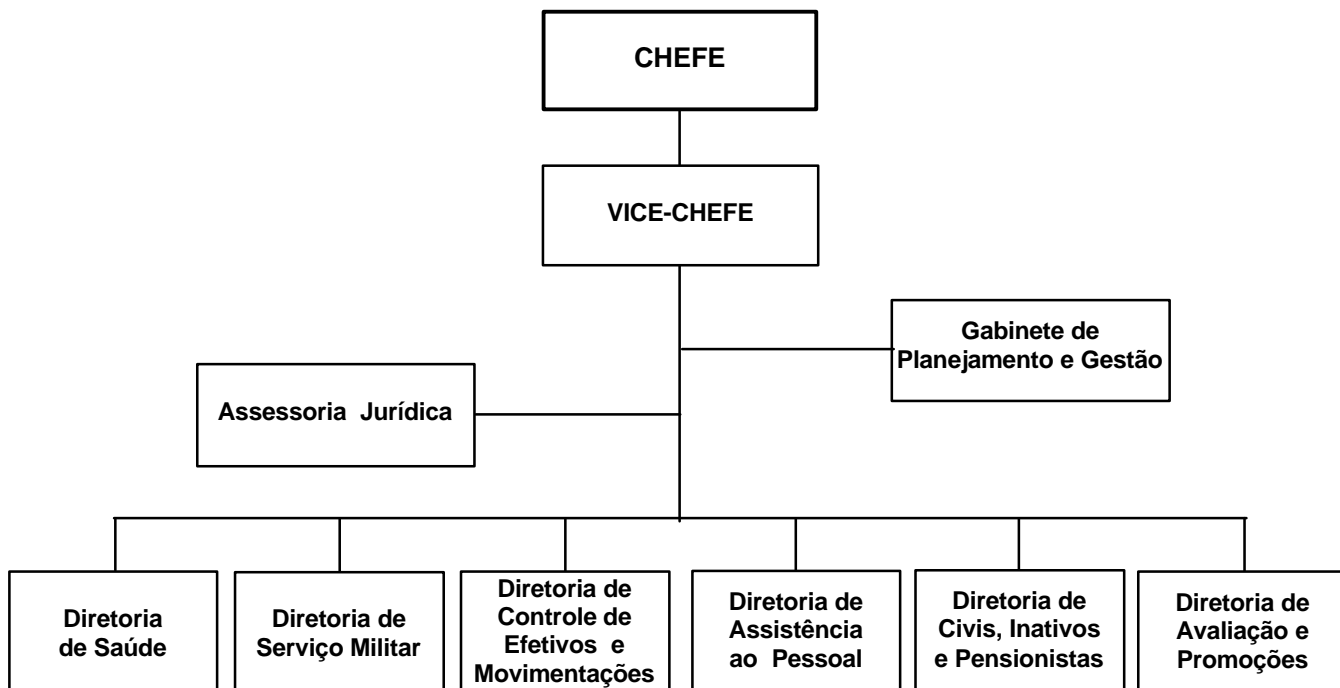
CHEFE

VICE-CHEFE

Gabinete de Planejamento e Gestão

Assessoria Jurídica

Diretoria de Saúde

Diretoria de Serviço Militar

Diretoria de Controle de Efetivos e Movimentações

Diretoria de Assistência ao Pessoal

Diretoria de Civis, Inativos e Pensionistas

Diretoria de Avaliação e Promoções